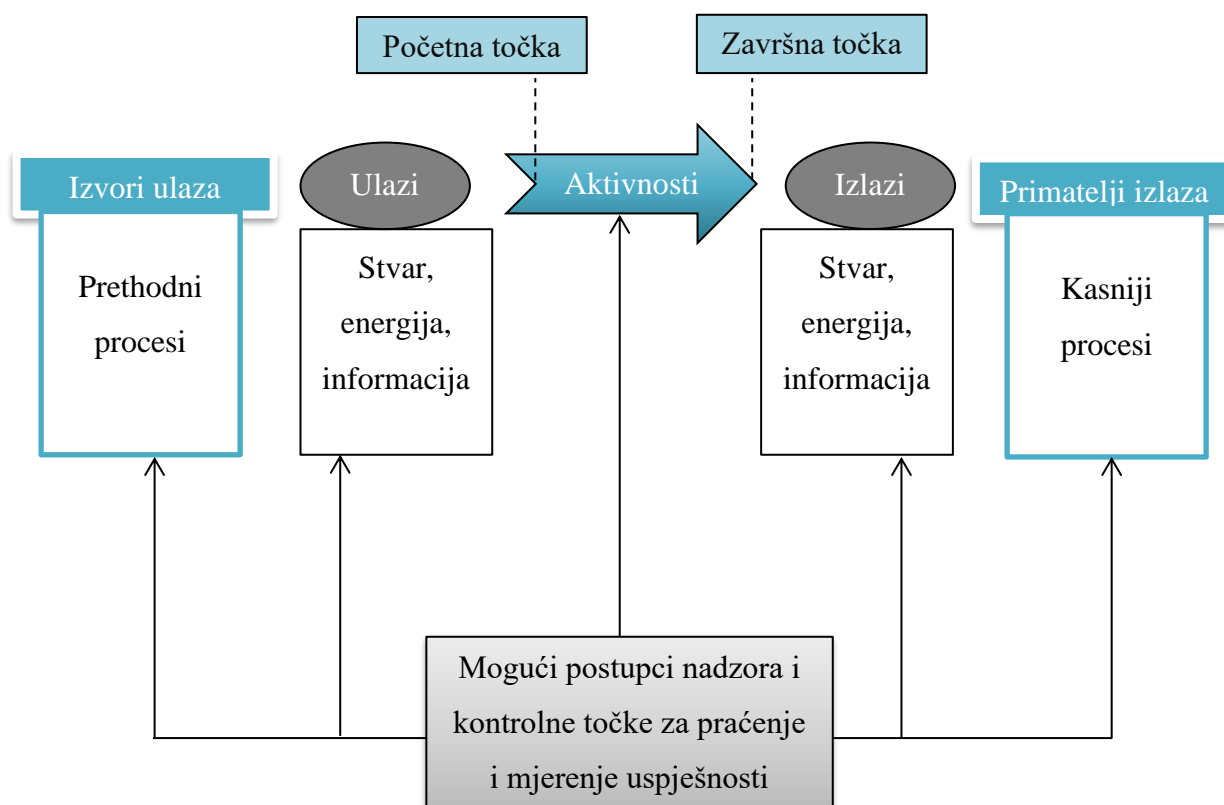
Početna točka

Završna točka

Izvori ulaza

Prethodni procesi

Ulazi

Stvar, energija, informacija

Aktivnosti

Izlazi

Stvar, energija, informacija

Primatelji izlaza

Kasniji procesi

Mogući postupci nadzora i kontrolne točke za praćenje i mjerenje uspješnosti